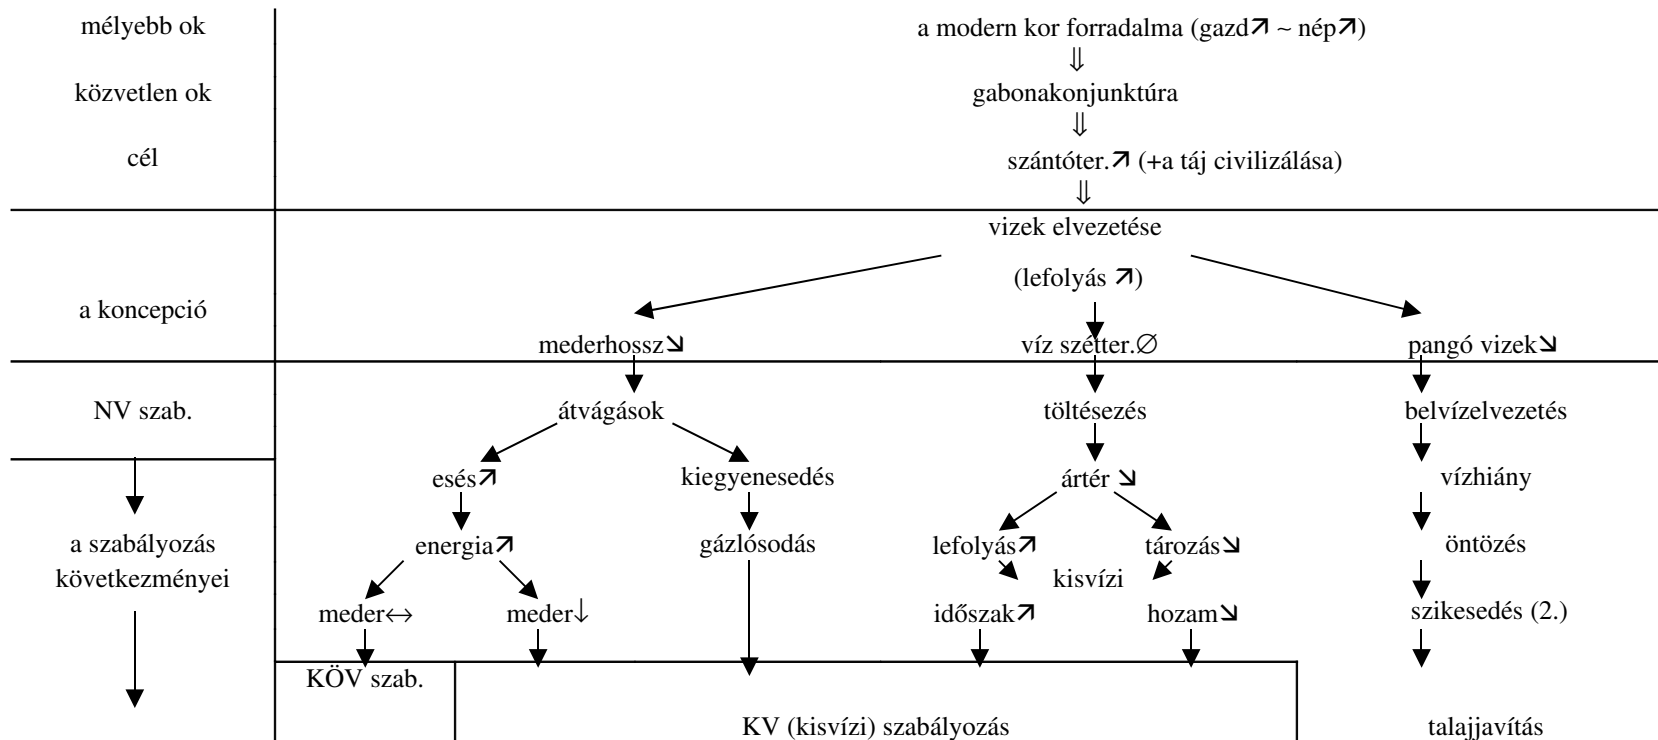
mélyebb ok

közvetlen ok

cél

a modern kor forradalma (gazd↗ ~ nép↗)
⇓
gabonakonjunktúra
⇓
szántóter.↗ (+a táj civilizálása)
⇓

a koncepció

vizek elvezetése
(lefolyás ↗)

mederhossz↘
víz szétter.∅
pangó vizek↘

NV szab.

a szabályozás következményei

átvágások
esés↗
kiegyenesedés
energia↗
gázlósodás
meder↔
meder↓

töltésezés
ártér ↘
lefolyás↗
tározás↘
kisvízi
időszak↗
hozam↘

belvízelvezetés
vízhiány
öntözés
szikesedés (2.)

KÖV szab.

KV (kisvízi) szabályozás

talajjavítás